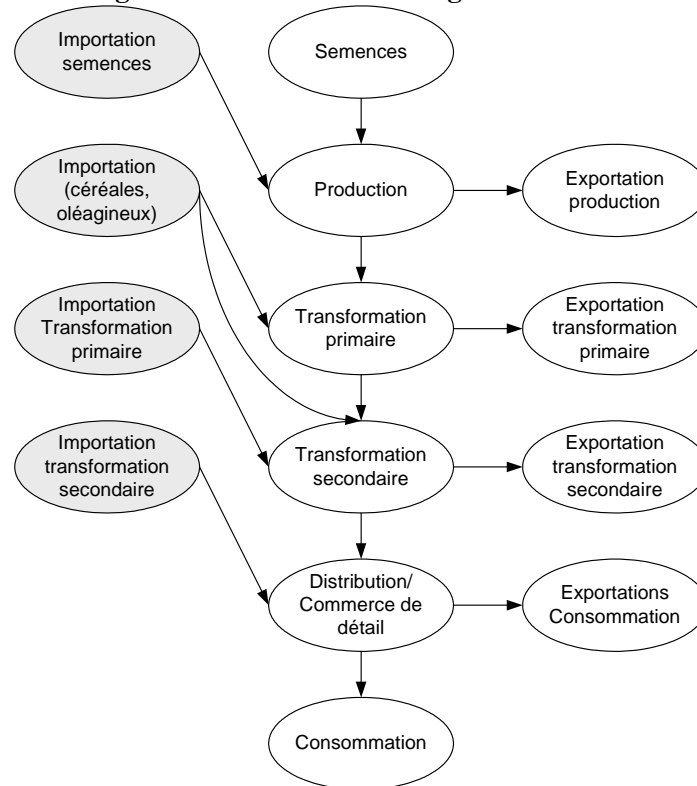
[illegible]

Importation semences

Semences

Importation (céréales, oléagineux)

Production

Exportation production

Importation Transformation primaire

Transformation primaire

Exportation transformation primaire

Importation transformation secondaire

Transformation secondaire

Exportation transformation secondaire

Distribution/ Commerce de détail

Exportations Consommation

Consommation